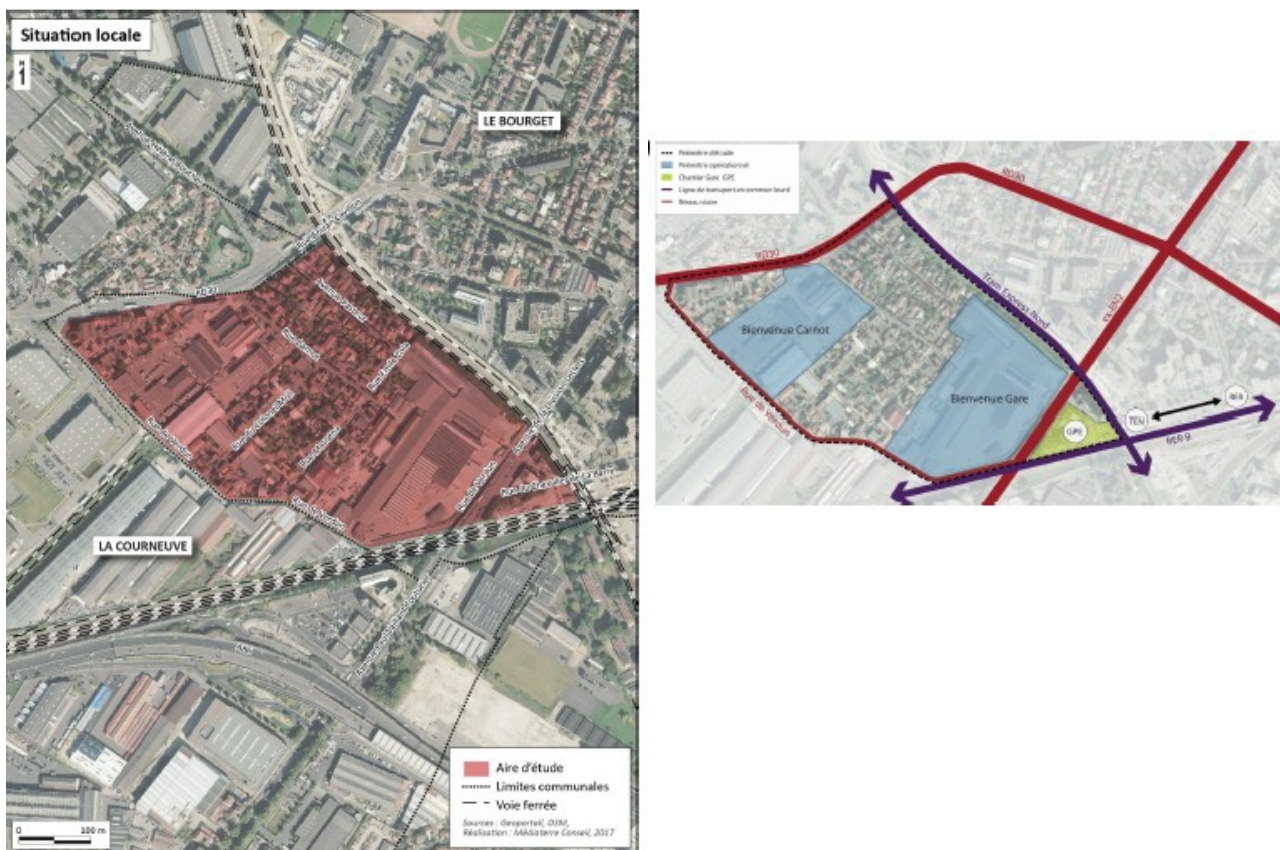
Situation locale

N

LE BOURGET

LA COURNEUVE

RD 30

Aire d'étude
Limites communales
Voie ferrée

Sources : Geoportail, OSM,
Réalisation : Médiaterre Conseil, 2017

0 100 m

Périmètre d'étude
Périmètre opérationnel
Chantier Gare GPE
Ligne de transport en commun lourd
Réseau viaire

RD30

RD30

Bienvenue Carnot

Bienvenue Gare

Tram Express Nord

Rue de Verdun

GPE

TEN

M15

M16 9

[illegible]